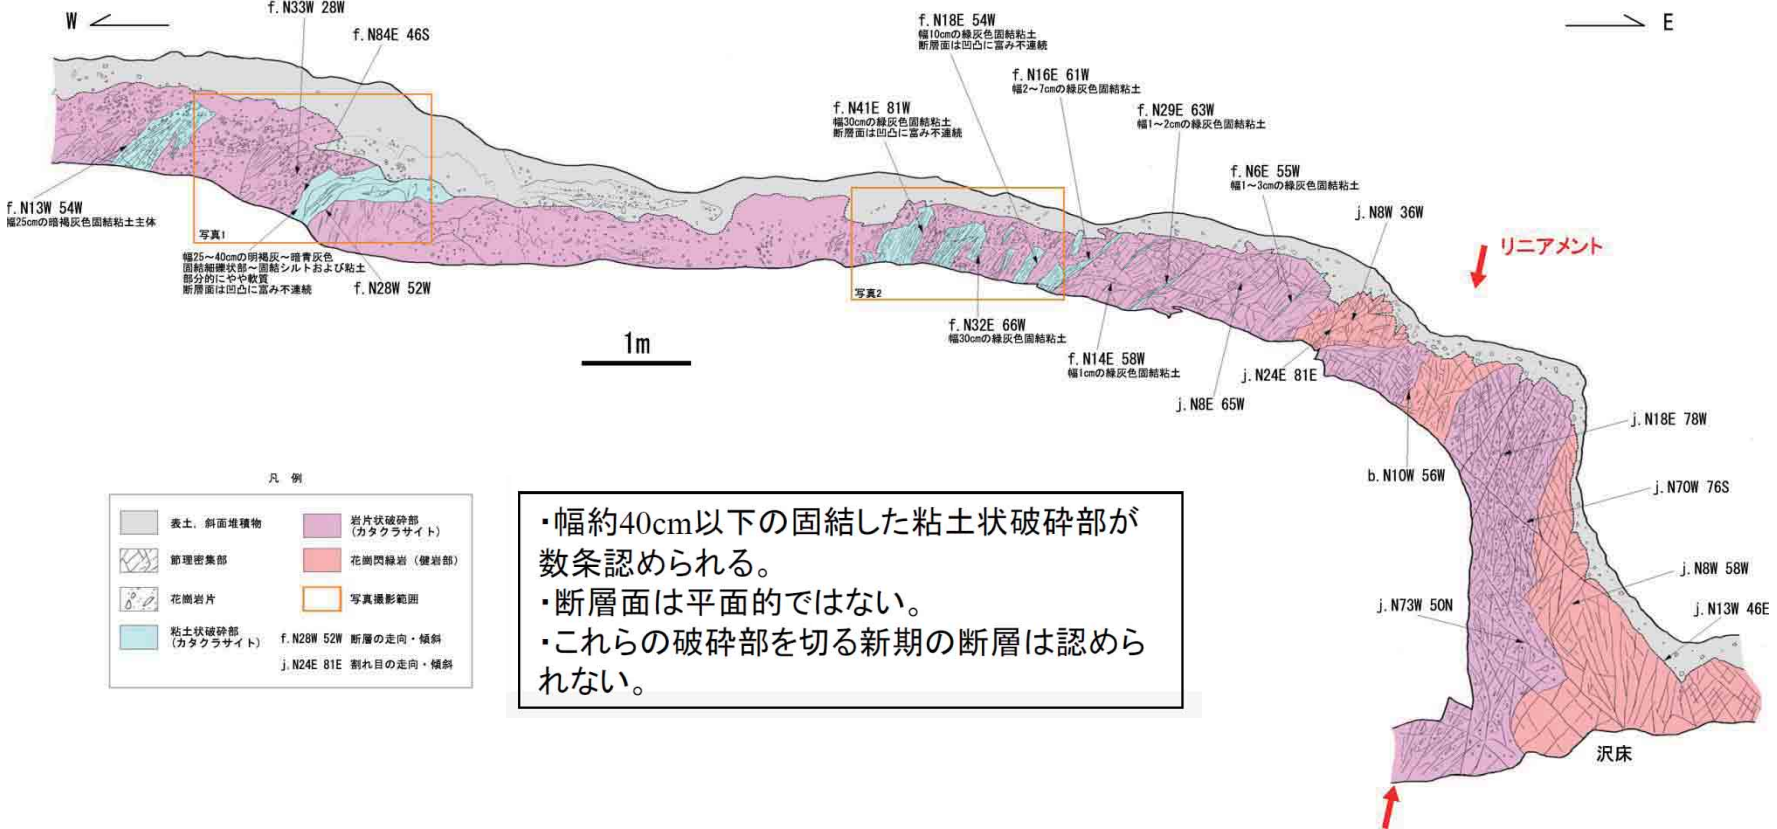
W

E

f. N33W 28W

f. N84E 46S

f. N13W 54W
幅25cmの暗褐灰色固結粘土主体

写真1

幅25～40cmの明褐灰～暗青灰色
固結細礫状部～固結シルトおよび粘土
部分的にやや軟質
断層面は凹凸に富み不連続

f. N28W 52W

f. N18E 54W
幅10cmの緑灰色固結粘土
断層面は凹凸に富み不連続

f. N16E 61W
幅2～7cmの緑灰色固結粘土

f. N41E 81W
幅30cmの緑灰色固結粘土
断層面は凹凸に富み不連続

f. N29E 63W
幅1～2cmの緑灰色固結粘土

f. N6E 55W
幅1～3cmの緑灰色固結粘土

j. N8W 36W

リニアメント

写真2

f. N32E 66W
幅30cmの緑灰色固結粘土

f. N14E 58W
幅1cmの緑灰色固結粘土

j. N24E 81E

j. N8E 65W

1m

j. N18E 78W

b. N10W 56W

j. N70W 76S

j. N8W 58W

j. N73W 50N

j. N13W 46E

沢床

凡　例

| | 表土、斜面堆積物 | | 岩片状破砕部（カタクラサイト） |
|---|---|---|---|
| | 節理密集部 | | 花崗閃緑岩（健岩部） |
| | 花崗岩片 | | 写真撮影範囲 |
| | 粘土状破砕部（カタクラサイト） | f. N28W 52W | 断層の走向・傾斜 |
| | | j. N24E 81E | 割れ目の走向・傾斜 |

・幅約40cm以下の固結した粘土状破砕部が数条認められる。
・断層面は平面的ではない。
・これらの破砕部を切る新期の断層は認められない。